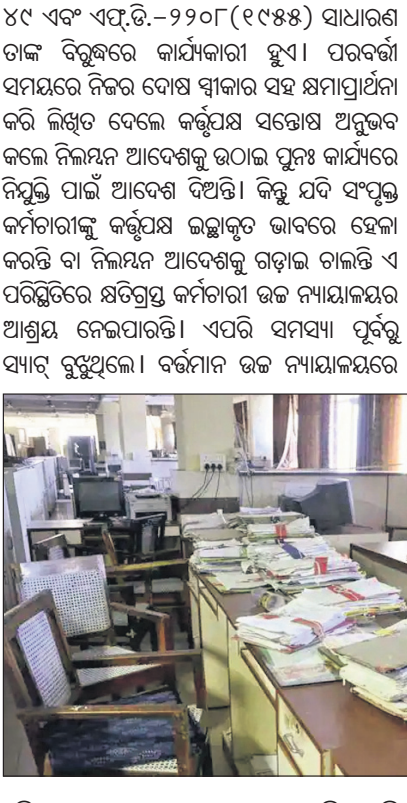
୪୯ ଏବଂ ଏଫ୍‌.ଡି.-୨୨୦୮(୧୯୫୫) ସାଧାରଣ ତାଙ୍କ ବିରୁଦ୍ଧରେ କାର୍ଯ୍ୟକାରୀ ହୁଏ। ପରବର୍ତ୍ତୀ ସମୟରେ ନିଜର ଦୋଷ ସ୍ୱୀକାର ସହ କ୍ଷମାପ୍ରାର୍ଥନା କରି ଲିଖିତ ଦେଲେ କର୍ତ୍ତୃପକ୍ଷ ସନ୍ତୋଷ ଅନୁଭବ କଲେ ନିଲମ୍ବନ ଆଦେଶକୁ ଉଠାଇ ପୁନଃ କାର୍ଯ୍ୟରେ ନିଯୁକ୍ତି ପାଇଁ ଆଦେଶ ଦିଅନ୍ତି। କିନ୍ତୁ ଯଦି ସଂପୃକ୍ତ କର୍ମଚାରୀଙ୍କୁ କର୍ତ୍ତୃପକ୍ଷ ଇଚ୍ଛାକୃତ ଭାବରେ ହେଳା କରନ୍ତି ବା ନିଲମ୍ବନ ଆଦେଶକୁ ଗଡ଼ାଇ ଚାଲନ୍ତି ଏ ପରିସ୍ଥିତିରେ କ୍ଷତିଗ୍ରସ୍ତ କର୍ମଚାରୀ ଉଚ୍ଚ ନ୍ୟାୟାଳୟର ଆଶ୍ରୟ ନେଇପାରନ୍ତି। ଏପରି ସମସ୍ୟା ପୂର୍ବରୁ ସ୍ୟାଟ୍ ବୁଝୁଥିଲେ। ବର୍ତ୍ତମାନ ଉଚ୍ଚ ନ୍ୟାୟାଳୟରେ